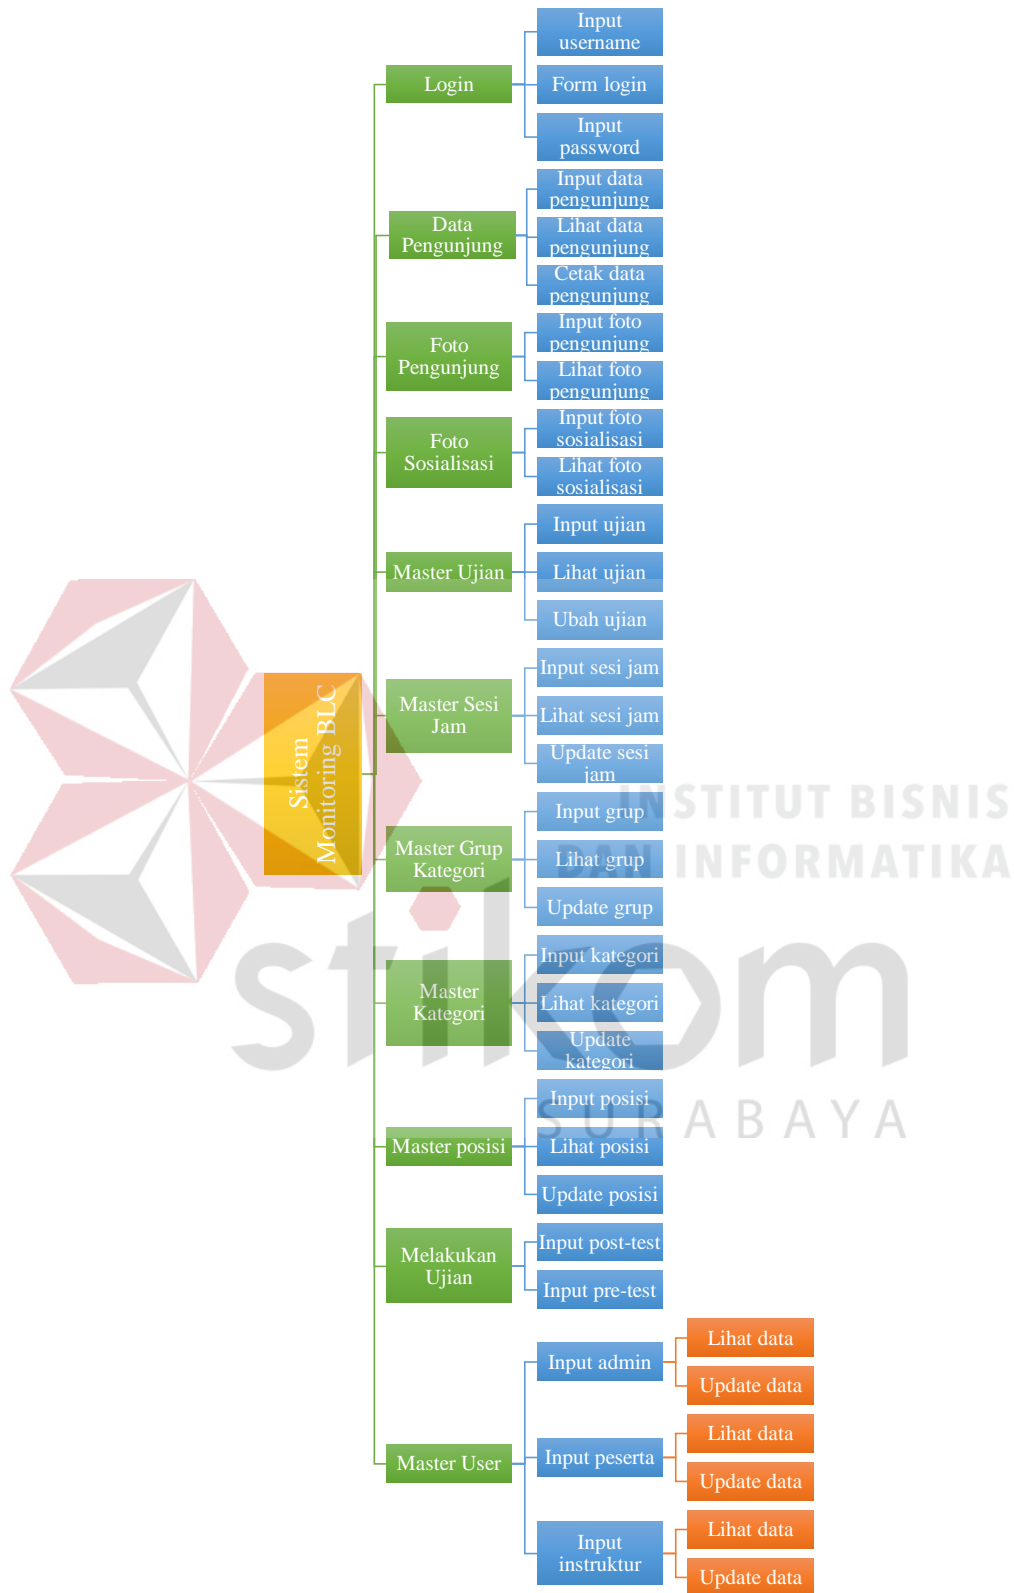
Sistem Monitoring BLC

Login

Input username

Form login

Input password

Data Pengunjung

Input data pengunjung

Lihat data pengunjung

Cetak data pengunjung

Foto Pengunjung

Input foto pengunjung

Lihat foto pengunjung

Foto Sosialisasi

Input foto sosialisasi

Lihat foto sosialisasi

Master Ujian

Input ujian

Lihat ujian

Ubah ujian

Master Sesi Jam

Input sesi jam

Lihat sesi jam

Update sesi jam

Master Grup Kategori

Input grup

Lihat grup

Update grup

Master Kategori

Input kategori

Lihat kategori

Update kategori

Master posisi

Input posisi

Lihat posisi

Update posisi

Melakukan Ujian

Input post-test

Input pre-test

Master User

Input admin

Lihat data

Update data

Input peserta

Lihat data

Update data

Input instruktur

Lihat data

Update data

INSTITUT BISNIS DAN INFORMATIKA

stikom

SURABAYA